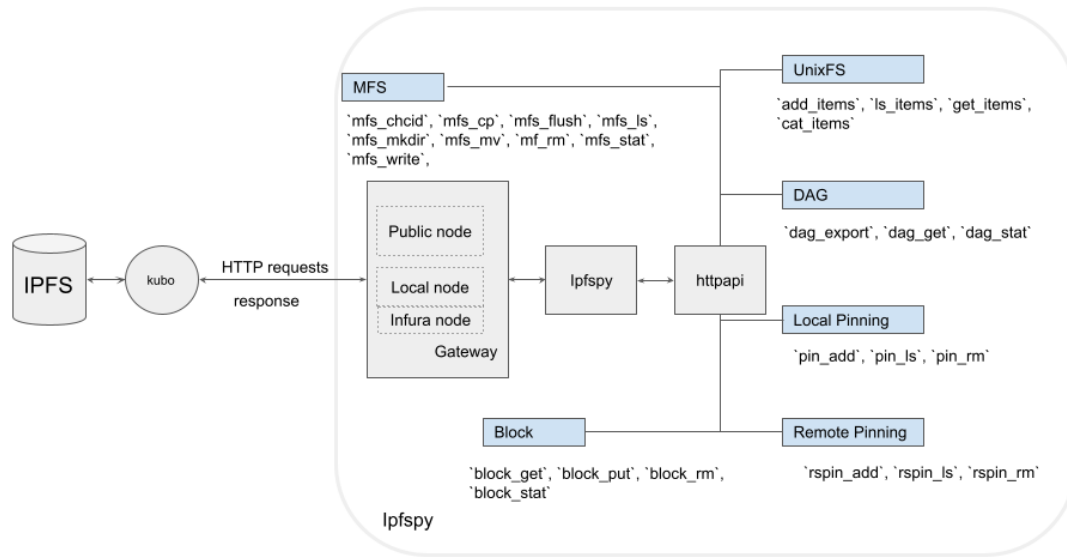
MFS

`mfs_chcid`, `mfs_cp`, `mfs_flush`, `mfs_ls`, `mfs_mkdir`, `mfs_mv`, `mf_rm`, `mfs_stat`, `mfs_write`,

UnixFS

`add_items`, `ls_items`, `get_items`, `cat_items`

DAG

`dag_export`, `dag_get`, `dag_stat`

IPFS

kubo

HTTP requests

response

Public node

Local node

Infura node

Gateway

Ipfspy

httpapi

Local Pinning

`pin_add`, `pin_ls`, `pin_rm`

Block

Remote Pinning

`block_get`, `block_put`, `block_rm`, `block_stat`

`rspin_add`, `rspin_ls`, `rspin_rm`

Ipfspy